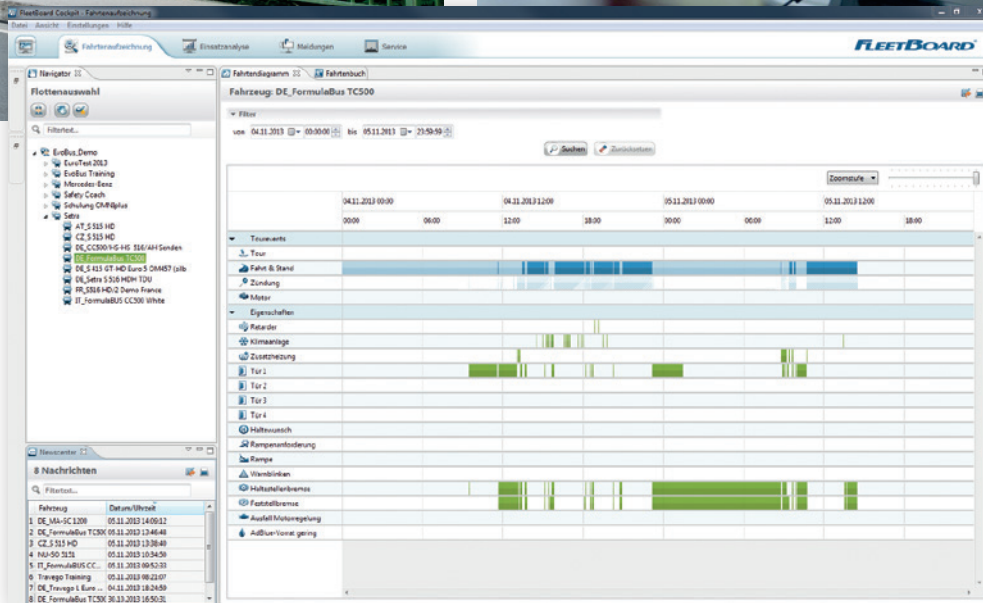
FleetBoard Cockpit - Fahrtenaufzeichnung
Datei Ansicht Einstellungen Hilfe

Fahrtenaufzeichnung Einsatzanalyse Meldungen Service
FLEETBOARD

Navigator
Flottenauswahl
Filtertext...

EvoBus_Demo
EuroTest 2013
EvoBus Training
Mercedes-Benz
Safety Coach
Schulung OMNIplus
Setra
AT_S 515 HD
CZ_S 515 HD
DE_CC500/HS-HS 516/AH Senden
DE_FormulaBus TC500
DE_S 415 GT-HD Euro 5 OM457 (silb
DE_Setra S 516 HDH TDU
FR_S516 HD/2 Demo France
IT_FormulaBUS CC500 White

Newscenter
8 Nachrichten
Filtertext...

| | Fahrzeug | Datum/Uhrzeit |
|---|---|---|
| 1 | DE_MA-SC 1200 | 05.11.2013 14:09:12 |
| 2 | DE_FormulaBus TC500 | 05.11.2013 13:46:48 |
| 3 | CZ_S 515 HD | 05.11.2013 13:38:49 |
| 4 | NU-SO 5151 | 05.11.2013 10:34:59 |
| 5 | IT_FormulaBUS CC... | 05.11.2013 09:52:33 |
| 6 | Travego Training | 05.11.2013 08:21:07 |
| 7 | DE_Travego L Euro ... | 04.11.2013 18:26:59 |
| 8 | DE_FormulaBus TC500 | 30.10.2013 16:50:31 |

Fahrtendiagramm Fahrtenbuch
Fahrzeug: DE_FormulaBus TC500
Filter
von 04.11.2013 00:00:00 bis 05.11.2013 23:59:59
Suchen Zurücksetzen
Zoomstufe

04.11.2013 00:00 04.11.2013 12:00 05.11.2013 00:00 05.11.2013 12:00
00:00 06:00 12:00 18:00 00:00 06:00 12:00 18:00

Tourevents
Tour
Fahrt & Stand
Zündung
Motor
Eigenschaften
Retarder
Klimaanlage
Zusatzheizung
Tür 1
Tür 2
Tür 3
Tür 4
Haltewunsch
Rampenanforderung
Rampe
Warnblinken
Haltestellenbremse
Feststellbremse
Ausfall Motorregelung
AdBlue-Vorrat gering